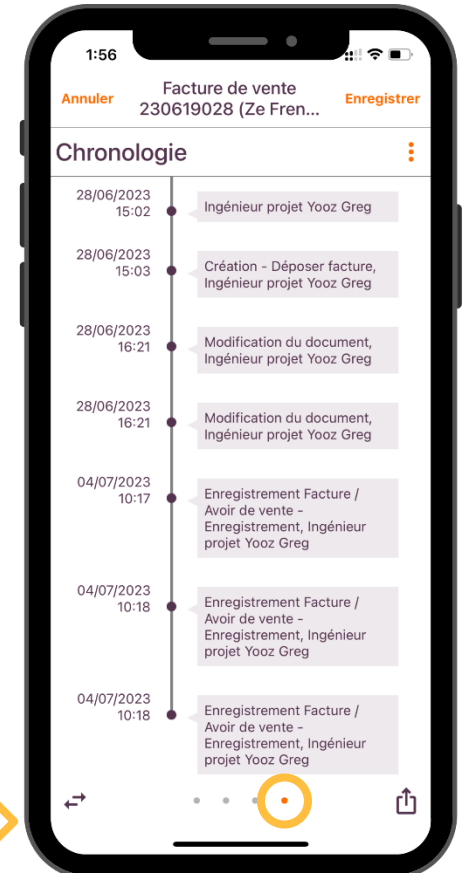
1:56

Annuler

Facture de vente
230619028 (Ze Fren...

Enregistrer

Chronologie

28/06/2023
15:02
Ingénieur projet Yooz Greg

28/06/2023
15:03
Création - Déposer facture, Ingénieur projet Yooz Greg

28/06/2023
16:21
Modification du document, Ingénieur projet Yooz Greg

28/06/2023
16:21
Modification du document, Ingénieur projet Yooz Greg

04/07/2023
10:17
Enregistrement Facture / Avoir de vente - Enregistrement, Ingénieur projet Yooz Greg

04/07/2023
10:18
Enregistrement Facture / Avoir de vente - Enregistrement, Ingénieur projet Yooz Greg

04/07/2023
10:18
Enregistrement Facture / Avoir de vente - Enregistrement, Ingénieur projet Yooz Greg